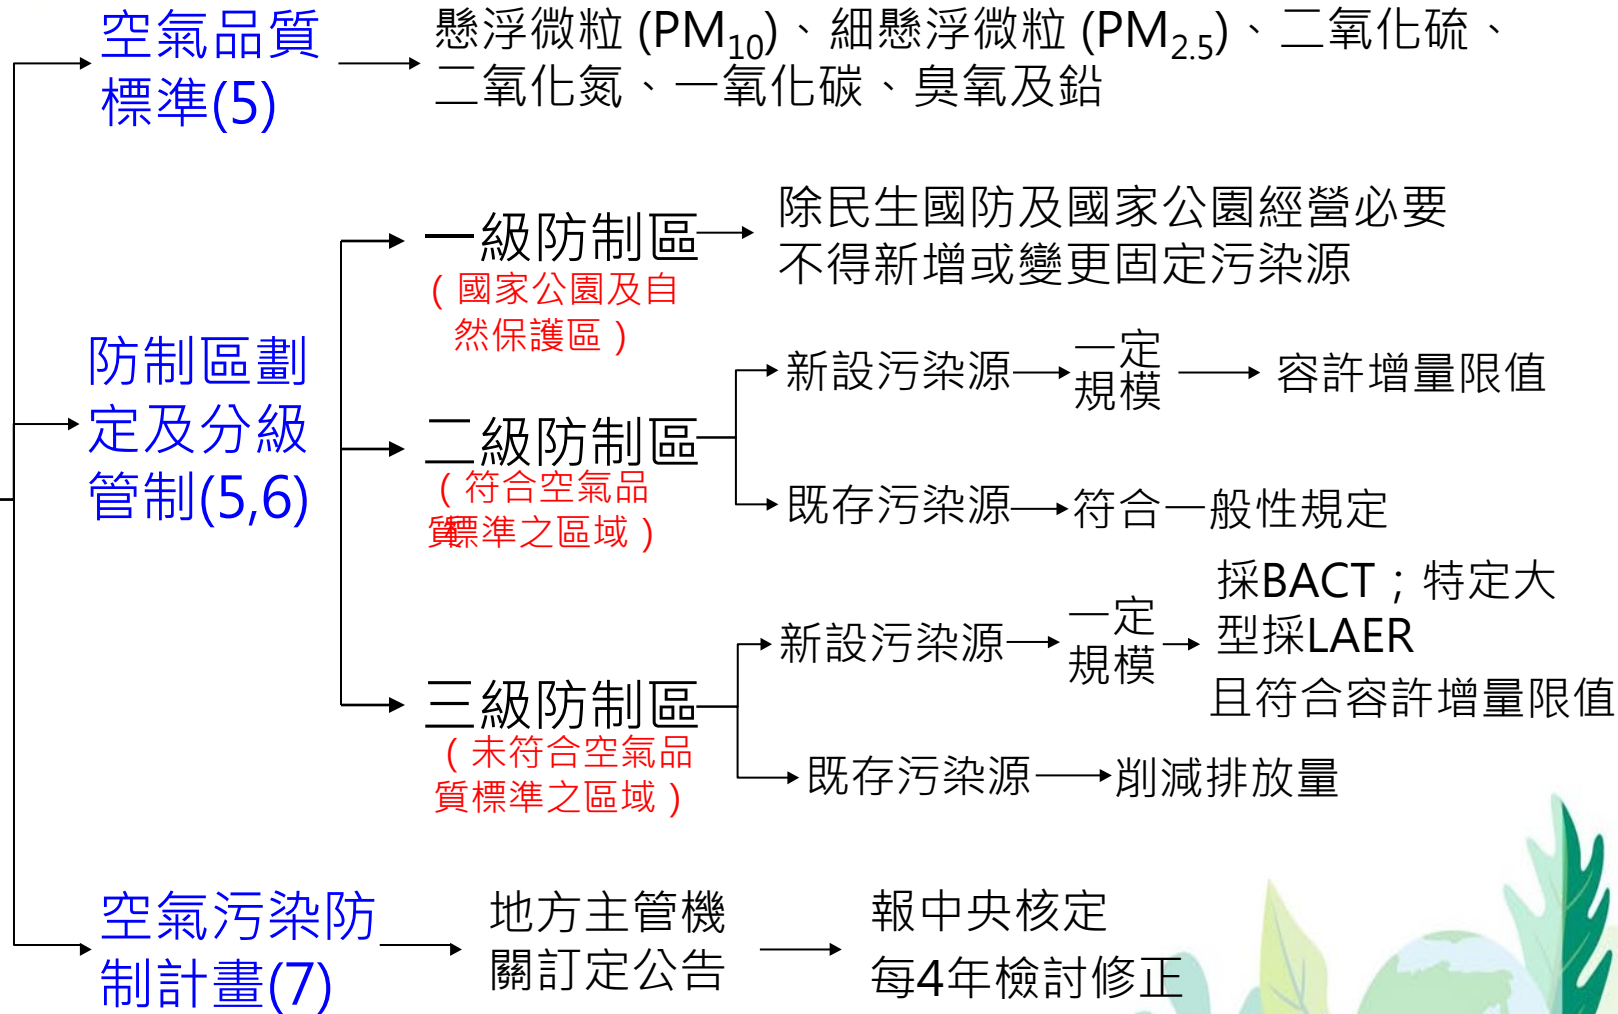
空氣品質標準(5)

懸浮微粒 (PM$_{10}$)、細懸浮微粒 (PM$_{2.5}$)、二氧化硫、二氧化氮、一氧化碳、臭氧及鉛

防制區劃定及分級管制(5,6)

一級防制區
（國家公園及自然保護區）

除民生國防及國家公園經營必要不得新增或變更固定污染源

二級防制區
（符合空氣品質標準之區域）

新設污染源 一定規模 容許增量限值

既存污染源 符合一般性規定

三級防制區
（未符合空氣品質標準之區域）

新設污染源 一定規模 採BACT；特定大型採LAER
且符合容許增量限值

既存污染源 削減排放量

空氣污染防制計畫(7)

地方主管機關訂定公告

報中央核定
每4年檢討修正